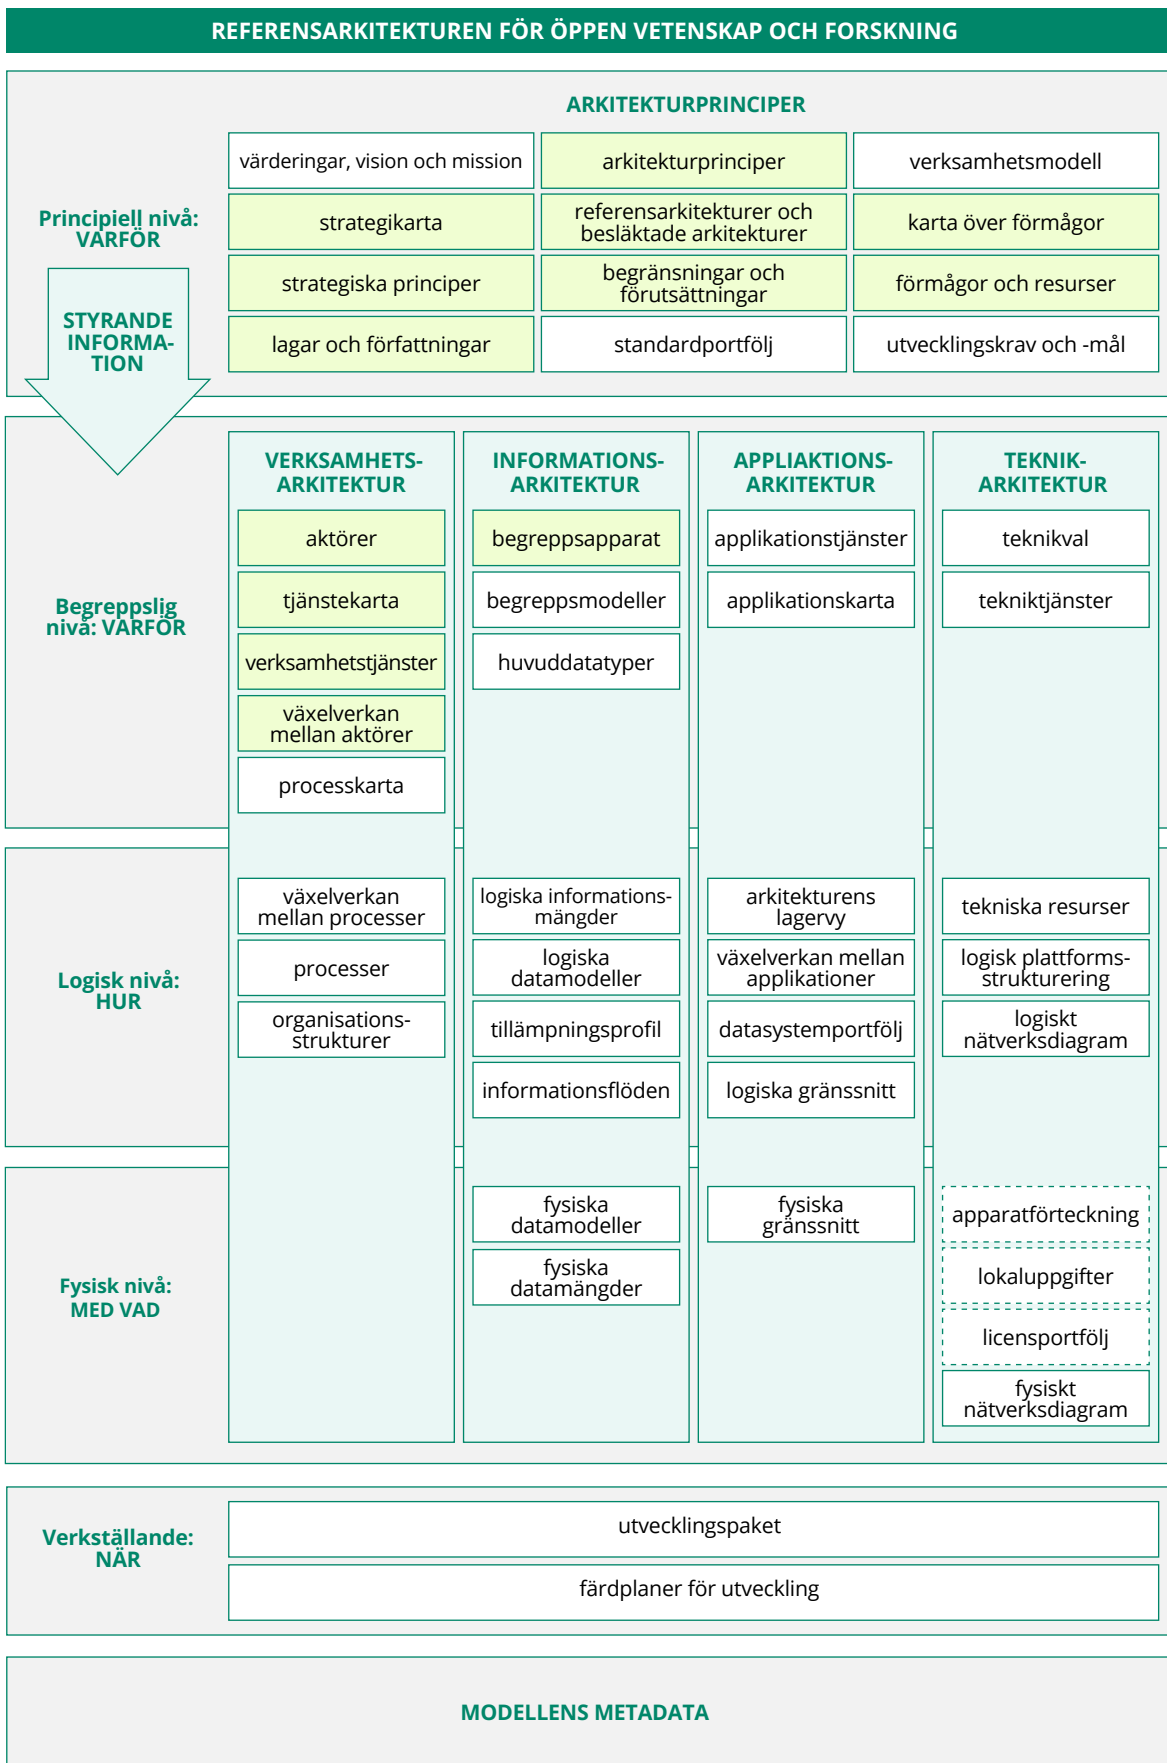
REFERENSARKITEKTUREN FÖR ÖPPEN VETENSKAP OCH FORSKNING

ARKITEKTURPRINCIPER

Principiell nivå: VARFÖR

STYRANDE INFORMATION

värderingar, vision och mission

arkitekturprinciper

verksamhetsmodell

strategikarta

referensarkitekturer och besläktade arkitekturer

karta över förmågor

strategiska principer

begränsningar och förutsättningar

förmågor och resurser

lagar och författningar

standardportfölj

utvecklingskrav och -mål

Begreppslig nivå: VARFÖR

VERKSAMHETSARKITEKTUR

aktörer

tjänstekarta

verksamhetstjänster

växelverkan mellan aktörer

processkarta

INFORMATIONSARKITEKTUR

begreppsapparat

begreppsmodeller

huvuddatatyper

APPLIAKTIONSARKITEKTUR

applikationstjänster

applikationskarta

TEKNIKARKITEKTUR

teknikval

tekniktjänster

Logisk nivå: HUR

växelverkan mellan processer

processer

organisationsstrukturer

logiska informationsmängder

logiska datamodeller

tillämpningsprofil

informationsflöden

arkitekturens lagervy

växelverkan mellan applikationer

datasystemportfölj

logiska gränssnitt

tekniska resurser

logisk plattformsstrukturering

logiskt nätverksdiagram

Fysisk nivå: MED VAD

fysiska datamodeller

fysiska datamängder

fysiska gränssnitt

apparatförteckning

lokaluppgifter

licensportfölj

fysiskt nätverksdiagram

Verkställande: NÄR

utvecklingspaket

färdplaner för utveckling

MODELLENS METADATA